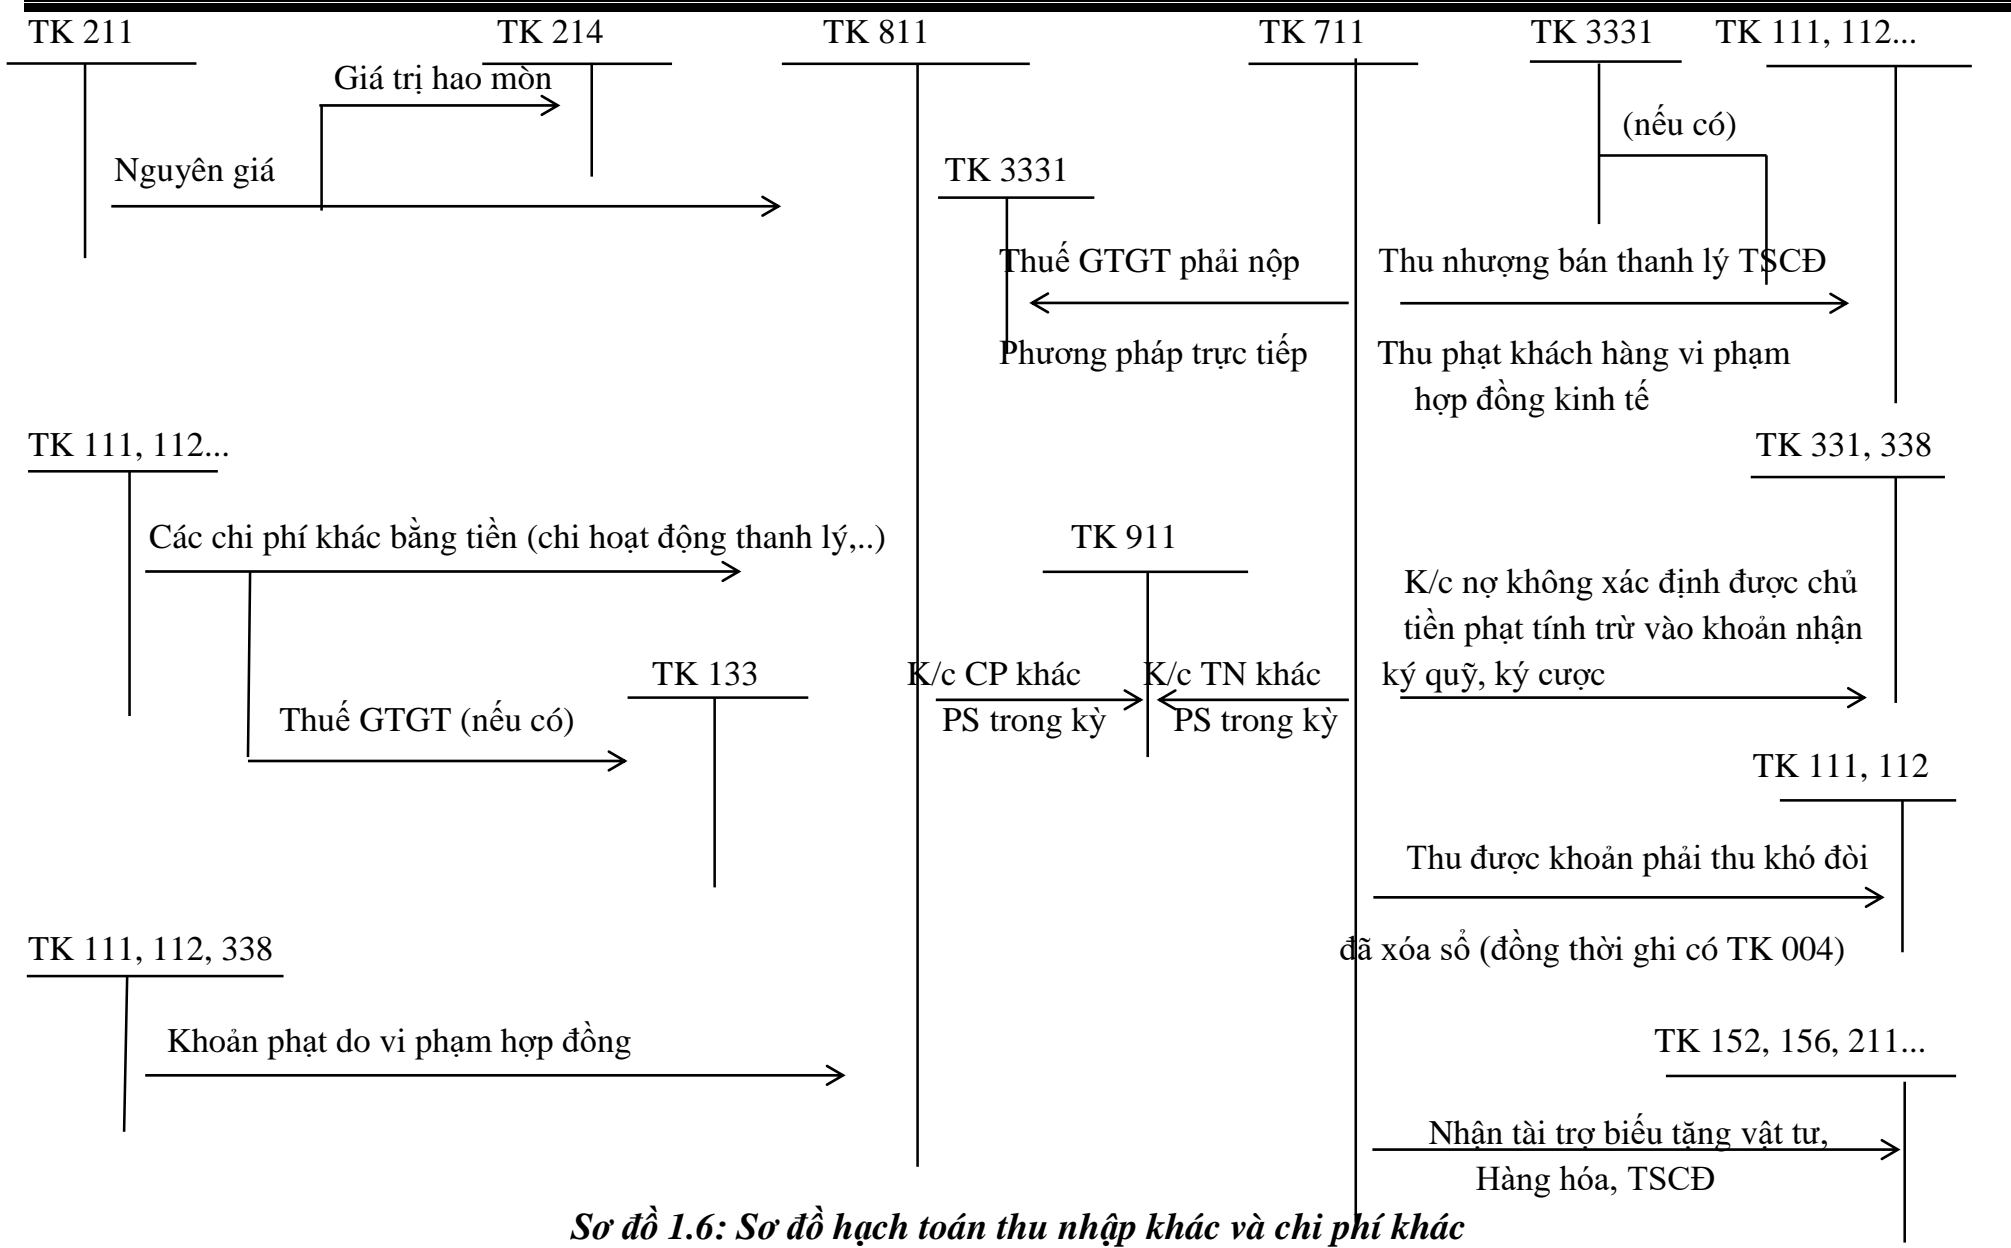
TK 211
TK 214
TK 811
TK 711
TK 3331
TK 111, 112...

Giá trị hao mòn
(nếu có)
Nguyên giá
TK 3331
Thuế GTGT phải nộp
Thu nhượng bán thanh lý TSCĐ
Phương pháp trực tiếp
Thu phạt khách hàng vi phạm hợp đồng kinh tế

TK 111, 112...
TK 331, 338
Các chi phí khác bằng tiền (chi hoạt động thanh lý,..)
TK 911
K/c nợ không xác định được chủ tiền phạt tính trừ vào khoản nhận ký quỹ, ký cược
TK 133
K/c CP khác PS trong kỳ
K/c TN khác PS trong kỳ
Thuế GTGT (nếu có)

TK 111, 112
Thu được khoản phải thu khó đòi đã xóa sổ (đồng thời ghi có TK 004)

TK 111, 112, 338
Khoản phạt do vi phạm hợp đồng
TK 152, 156, 211...
Nhận tài trợ biếu tặng vật tư, Hàng hóa, TSCĐ

Sơ đồ 1.6: Sơ đồ hạch toán thu nhập khác và chi phí khác